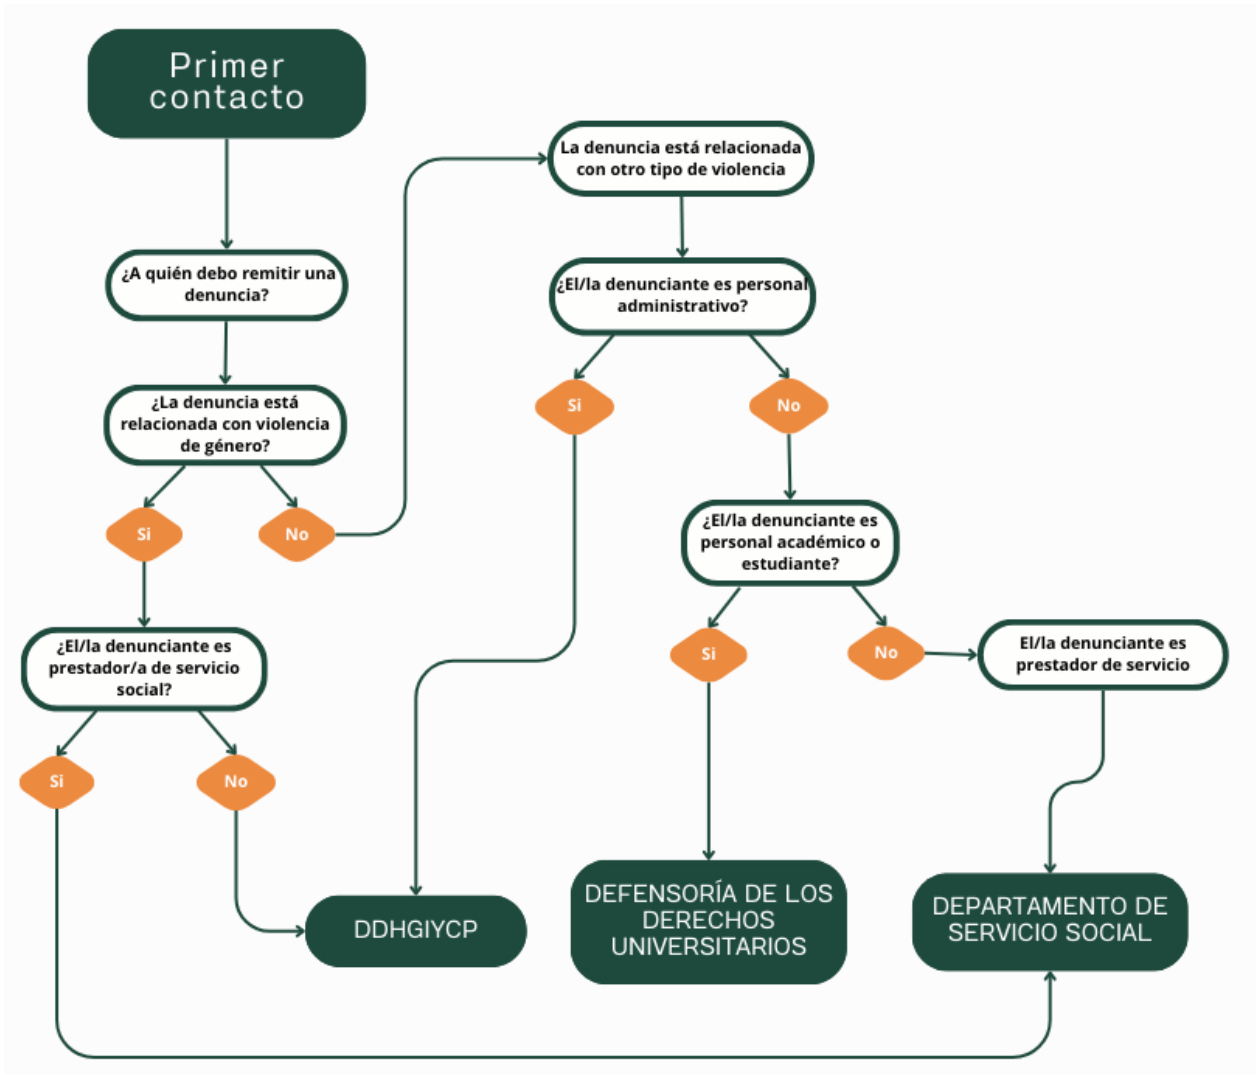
Primer contacto

¿A quién debo remitir una denuncia?

¿La denuncia está relacionada con violencia de género?

Si

No

¿El/la denunciante es prestador/a de servicio social?

Si

No

La denuncia está relacionada con otro tipo de violencia

¿El/la denunciante es personal administrativo?

Si

No

¿El/la denunciante es personal académico o estudiante?

Si

No

El/la denunciante es prestador de servicio

DDHGIYCP

DEFENSORÍA DE LOS DERECHOS UNIVERSITARIOS

DEPARTAMENTO DE SERVICIO SOCIAL